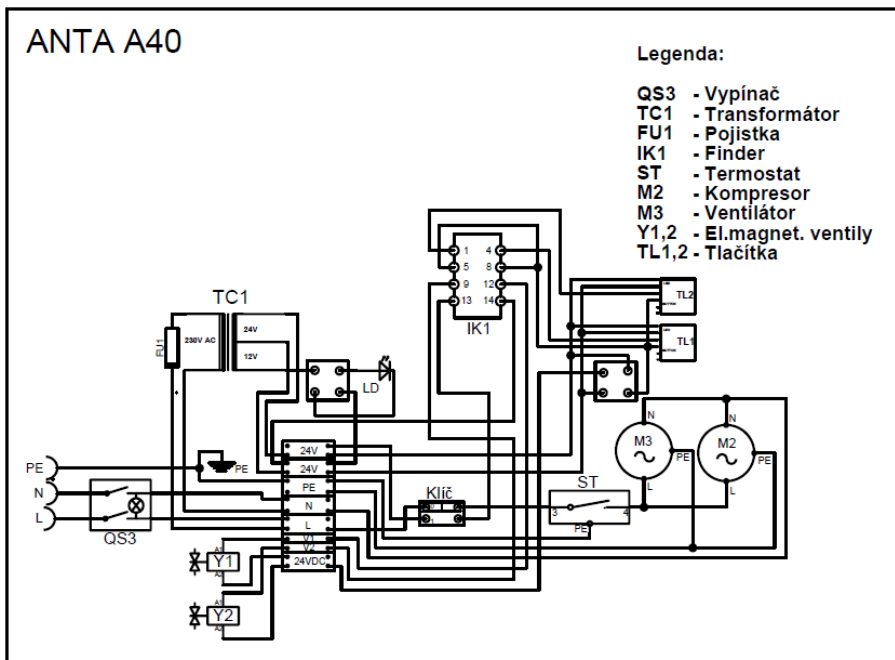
ANTA A40

Legenda:

QS3 - Vypínač
TC1 - Transformátor
FU1 - Pojistka
IK1 - Finder
ST - Termostat
M2 - Kompresor
M3 - Ventilátor
Y1,2 - El.magnet. ventily
TL1,2 - Tlačítka

TC1
FU1
230V AC
24V
12V
LD
IK1
1 4
5 8
9 12
13 14
TL2
TL1
M3
M2
N
N
PE
PE
L
L
24V
24V
PE
N
L
V1
V2
24VDC
PE
PE
N
L
QS3
Klíč
ST
3
4
PE
Y1
Y2
A1
A2
A1
A2